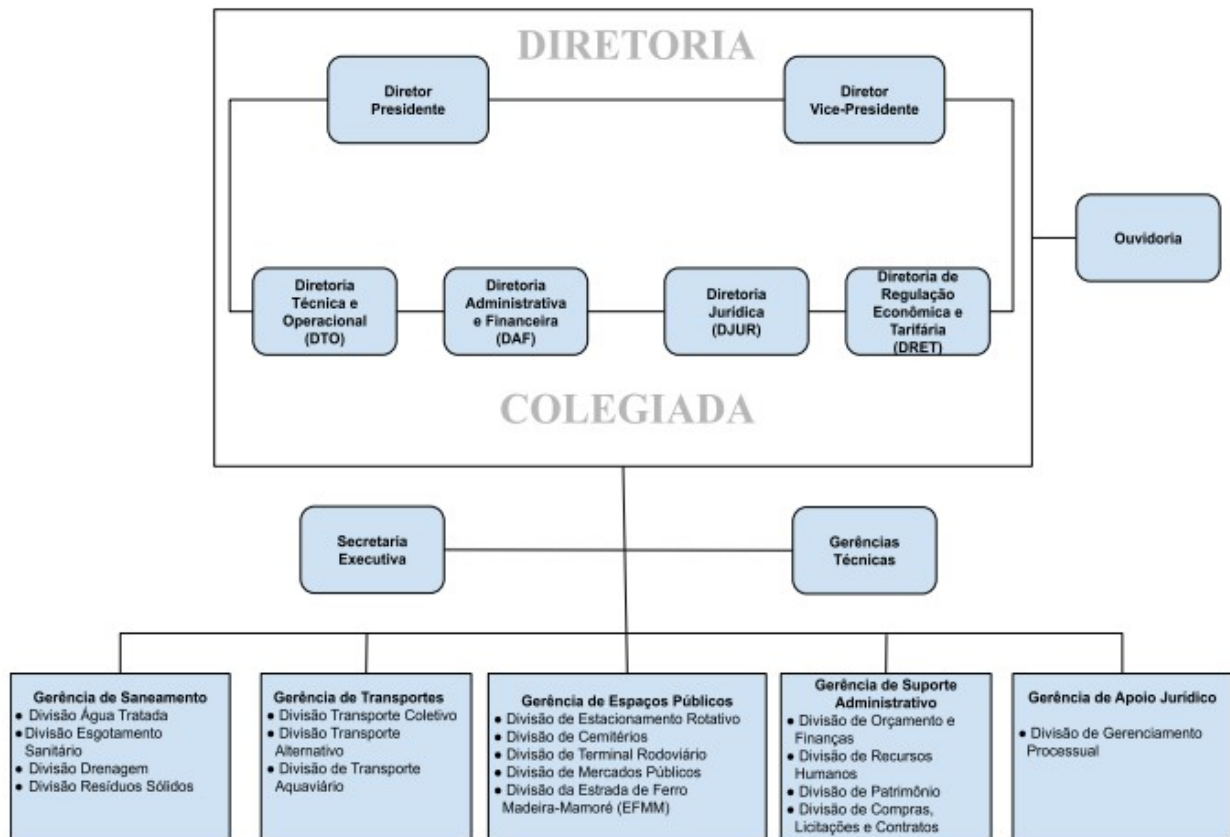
DIRETORIA

Diretor Presidente

Diretor Vice-Presidente

Ouvidoria

Diretoria Técnica e Operacional (DTO)

Diretoria Administrativa e Financeira (DAF)

Diretoria Jurídica (DJUR)

Diretoria de Regulação Econômica e Tarifária (DRET)

COLEGIADA

Secretaria Executiva

Gerências Técnicas

Gerência de Saneamento
• Divisão Água Tratada
• Divisão Esgotamento Sanitário
• Divisão Drenagem
• Divisão Resíduos Sólidos

Gerência de Transportes
• Divisão Transporte Coletivo
• Divisão Transporte Alternativo
• Divisão de Transporte Aquaviário

Gerência de Espaços Públicos
• Divisão de Estacionamento Rotativo
• Divisão de Cemitérios
• Divisão de Terminal Rodoviário
• Divisão de Mercados Públicos
• Divisão da Estrada de Ferro Madeira-Mamoré (EFMM)

Gerência de Suporte Administrativo
• Divisão de Orçamento e Finanças
• Divisão de Recursos Humanos
• Divisão de Patrimônio
• Divisão de Compras, Licitações e Contratos

Gerência de Apoio Jurídico
• Divisão de Gerenciamento Processual